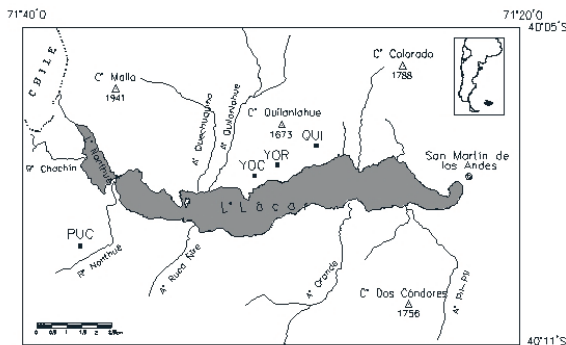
71°40'O
71°20'O
40°05'S
CHILE
Cº Malla
1941
Aº Quechuquina
Aº Quilanlahue
Cº Quilanlahue
1673
Cº Colorado
1788
QUI
YOR
YOC
San Martín de los Andes
Pº Chachín
L. Nonthué
L° Lácar
PUC
Rº Nonthué
Aº Ruca Ñire
Aº Grande
Cº Dos Cóndores
1756
Aº Pil-Pil
0 0.5 1 1.5 2 2.5Km
40°11'S